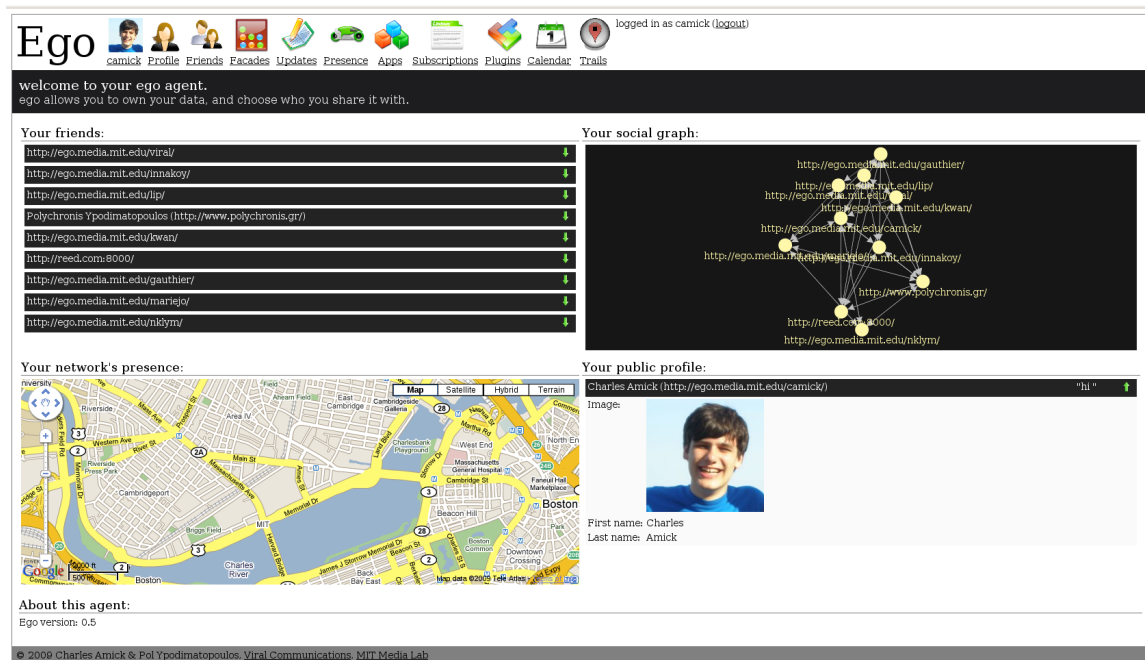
Ego

camick Profile Friends Facades Updates Presence Apps Subscriptions Plugins Calendar Trails

logged in as camick (logout)

welcome to your ego agent.
ego allows you to own your data, and choose who you share it with.

Your friends:

http://ego.media.mit.edu/viral/
http://ego.media.mit.edu/innakoy/
http://ego.media.mit.edu/lip/
Polychronis Ypodimatopoulos (http://www.polychronis.gr/)
http://ego.media.mit.edu/kwan/
http://reed.com:8000/
http://ego.media.mit.edu/gauthier/
http://ego.media.mit.edu/mariejo/
http://ego.media.mit.edu/nklym/

Your social graph:

http://ego.media.mit.edu/gauthier/
http://ego.media.mit.edu/lip/
http://ego.media.mit.edu/viral/
http://ego.media.mit.edu/kwan/
http://ego.media.mit.edu/camick/
http://ego.media.mit.edu/mariejo/
http://ego.media.mit.edu/innakoy/
http://www.polychronis.gr/
http://reed.com:8000/
http://ego.media.mit.edu/nklym/

Your network's presence:

Map Satellite Hybrid Terrain

Riverside Cambridge Cambridgeside Galleria Area IV Charlesbank Playground West End North End Massachusetts General Hospital Cambridge St Faneuil Hall Marketplace Boston Beacon Hill Boston Common Downtown Crossing Cambridgeport MIT Memorial Dr Charles River Back Bay East Riverside Press Park Briggs Field Western Ave Harvard Bridge James J Storrow Memorial Dr Boston

Google 2000 ft 500 m Map data ©2009 Tele Atlas

Your public profile:

Charles Amick (http://ego.media.mit.edu/camick/) "hi "

Image:

First name: Charles
Last name: Amick

About this agent:

Ego version: 0.5

© 2009 Charles Amick & Pol Ypodimatopoulos, Viral Communications, MIT Media Lab